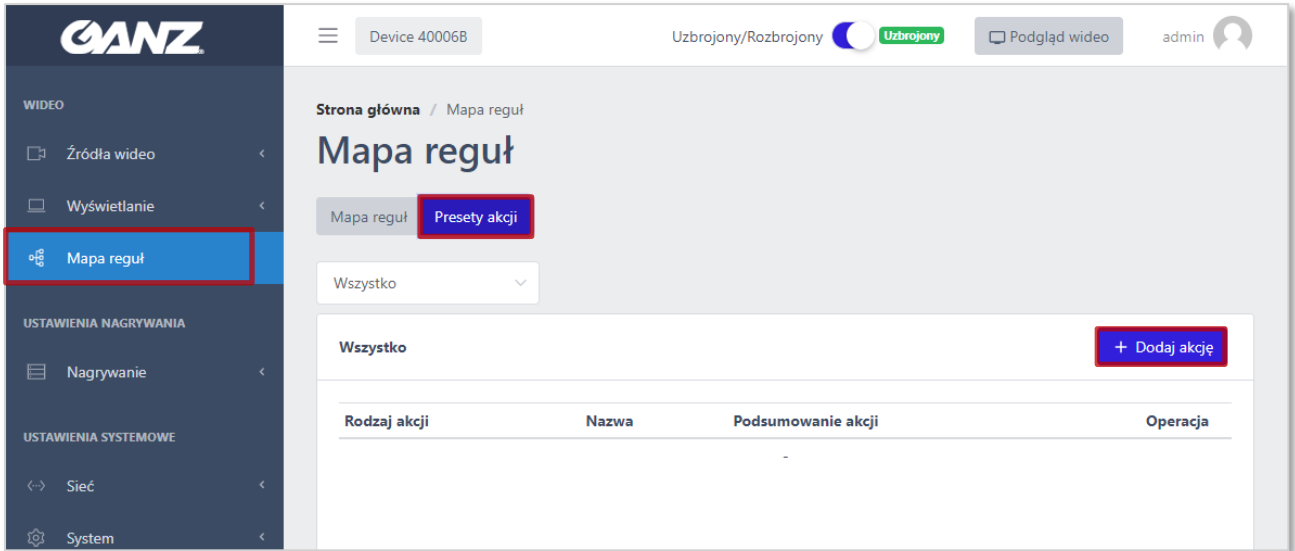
GANZ

Device 40006B

Uzbrojony/Rozbrojony Uzbrojony

Podgląd wideo

admin

WIDEO

Źródła wideo

Wyświetlanie

Mapa reguł

USTAWIENIA NAGRYWANIA

Nagrywanie

USTAWIENIA SYSTEMOWE

Sieć

System

Strona główna / Mapa reguł

Mapa reguł

Mapa reguł Presety akcji

Wszystko

Wszystko

+ Dodaj akcję

| Rodzaj akcji | Nazwa | Podsumowanie akcji | Operacja |
|---|---|---|---|
| | | - | |